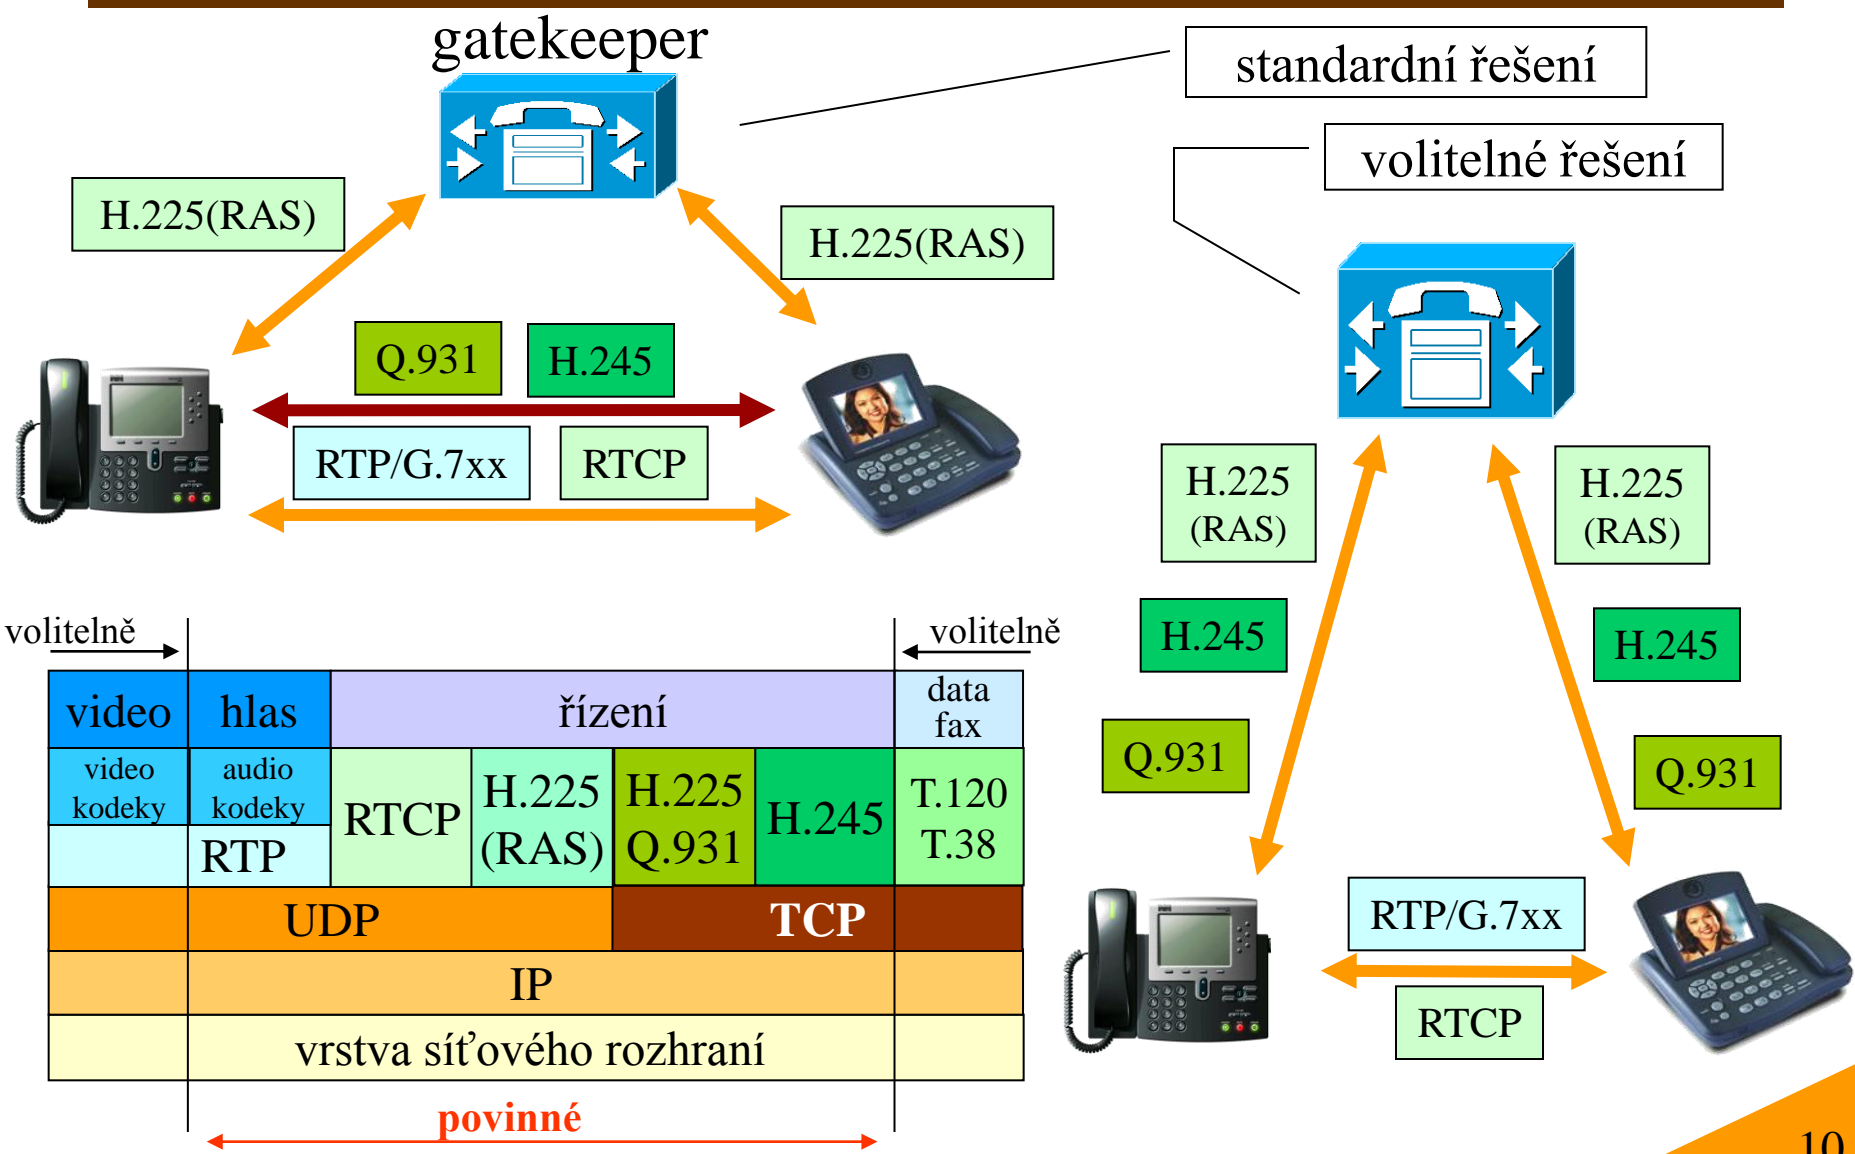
gatekeeper

standardní řešení

volitelné řešení

H.225(RAS)

H.225(RAS)

Q.931

H.245

RTP/G.7xx

RTCP

H.225 (RAS)

H.225 (RAS)

H.245

H.245

Q.931

Q.931

volitelně

volitelně

| video | hlas | řízení | | | | data fax |
|---|---|---|---|---|---|---|
| video kodeky | audio kodeky | RTCP | H.225 (RAS) | H.225 Q.931 | H.245 | T.120 T.38 |
| | RTP | | | | | |
| | UDP | | | TCP | | |
| | IP | | | | | |
| | vrstva síťového rozhraní | | | | | |

povinné

RTP/G.7xx

RTCP

10